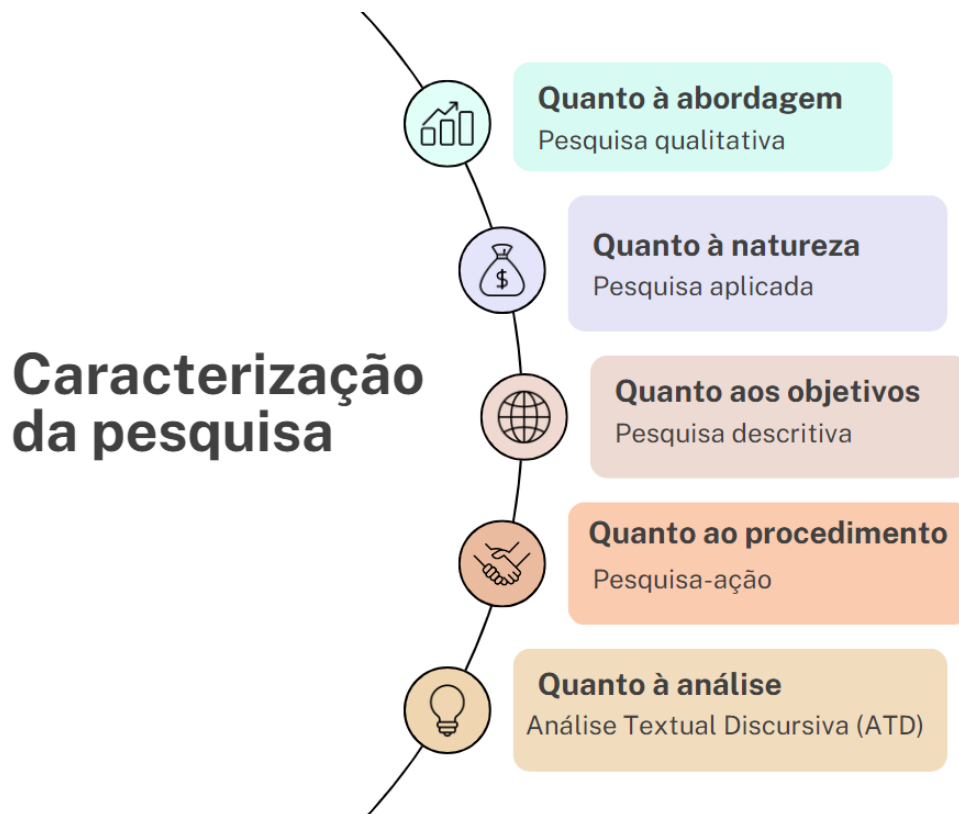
Caracterização da pesquisa

Quanto à abordagem
Pesquisa qualitativa

Quanto à natureza
Pesquisa aplicada

Quanto aos objetivos
Pesquisa descritiva

Quanto ao procedimento
Pesquisa-ação

Quanto à análise
Análise Textual Discursiva (ATD)